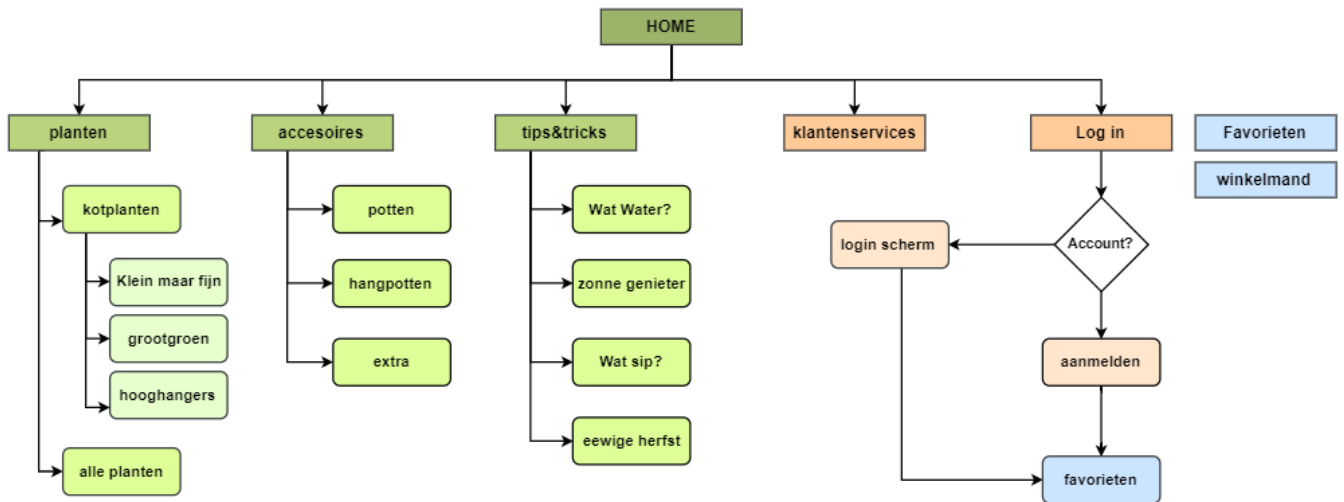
HOME

planten

kotplanten

Klein maar fijn

grootgroen

hooghangers

alle planten

accesoires

potten

hangpotten

extra

tips&tricks

Wat Water?

zonne genieter

Wat sip?

eewige herfst

klantenservices

Log in

Account?

login scherm

aanmelden

favorieten

Favorieten

winkelmand